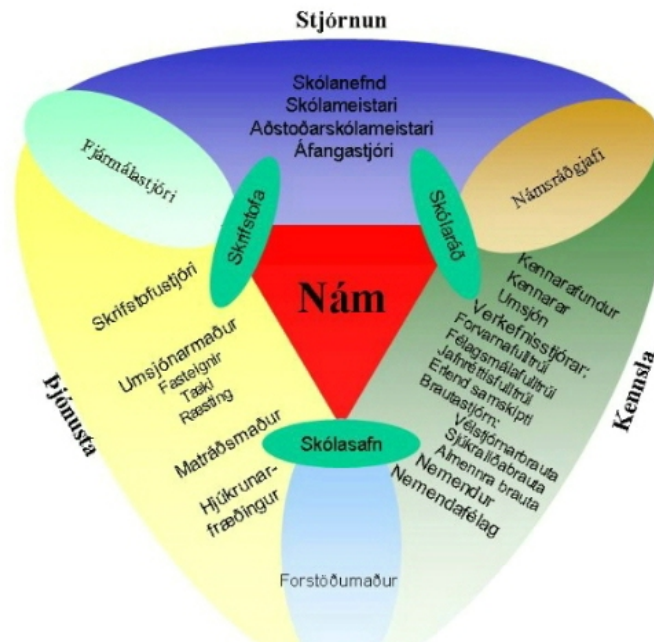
Stjórnun

Skólanefnd
Skólameistari
Aðstoðarskólameistari
Áfangastjóri

Fjármálastjóri

Skrifstofa

Skólaráð

Námsráðgjafi

Nám

Skrifstofustjóri

Umsjónarmaður
Fasteignir
Tæki
Ræsting

Matráðsmaður

Hjúkrunarfræðingur

Þjónusta

Skólasafn

Forstöðumaður

Kennarafundur
Kennarar
Umsjón
Verkefnisstjórar:
Forvarnafulltrúi
Félagsmálafulltrúi
Jafnréttisfulltrúi
Erlend samskipti
Brautastjórn:
Vélstjórnarbraut
Sjúkraliðabraut
Almenn braut
Nemendur
Nemendafélag

Kennsla